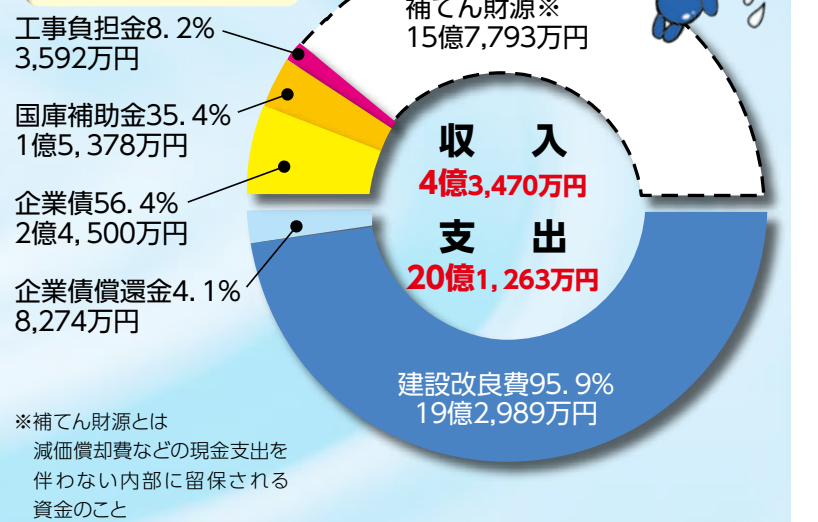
工事負担金8. 2%
3,592万円

国庫補助金35. 4%
1億5, 378万円

企業債56. 4%
2億4, 500万円

企業債償還金4. 1%
8,274万円

補てん財源※
15億7,793万円

収　入
4億3,470万円

支　出
20億1, 263万円

建設改良費95. 9%
19億2,989万円

※補てん財源とは
減価償却費などの現金支出を伴わない内部に留保される資金のこと